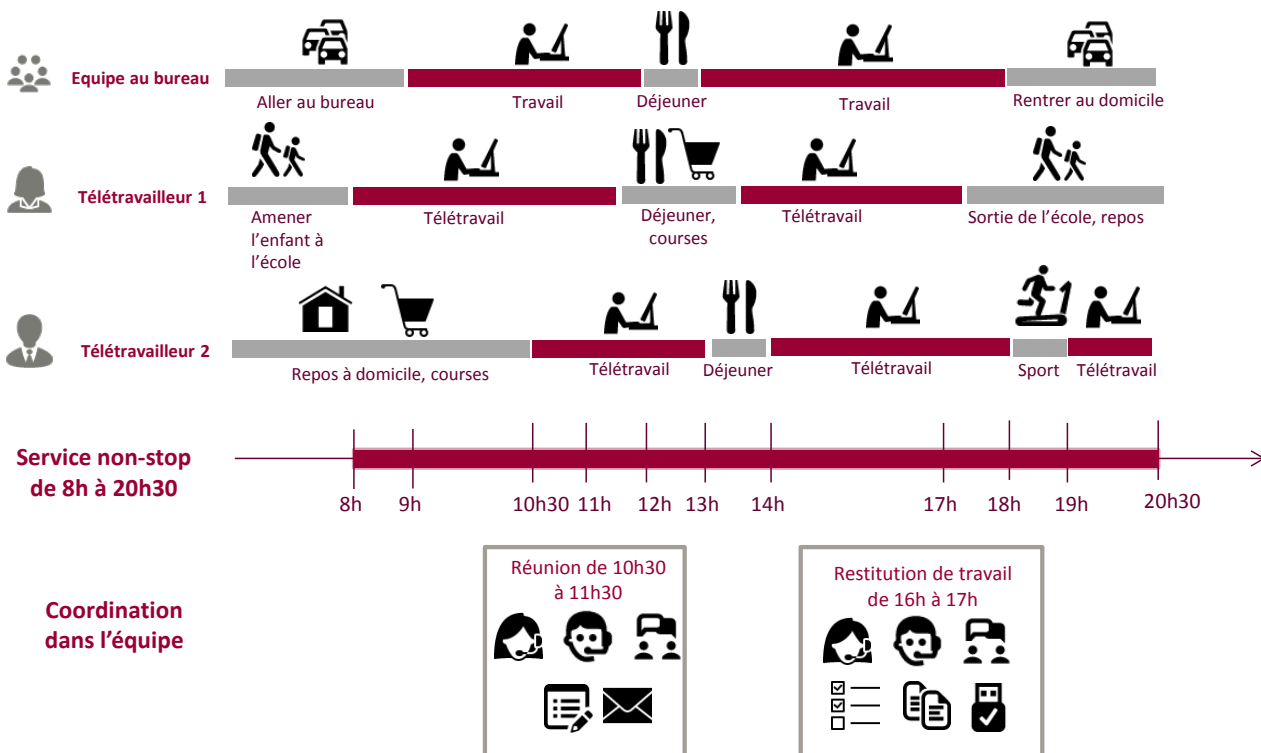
Equipe au bureau

Aller au bureau Travail Déjeuner Travail Rentrer au domicile

Télétravailleur 1

Amener l'enfant à l'école Télétravail Déjeuner, courses Télétravail Sortie de l'école, repos

Télétravailleur 2

Repos à domicile, courses Télétravail Déjeuner Télétravail Sport Télétravail

Service non-stop de 8h à 20h30

8h 9h 10h30 11h 12h 13h 14h 17h 18h 19h 20h30

Coordination dans l'équipe

Réunion de 10h30 à 11h30

Restitution de travail de 16h à 17h